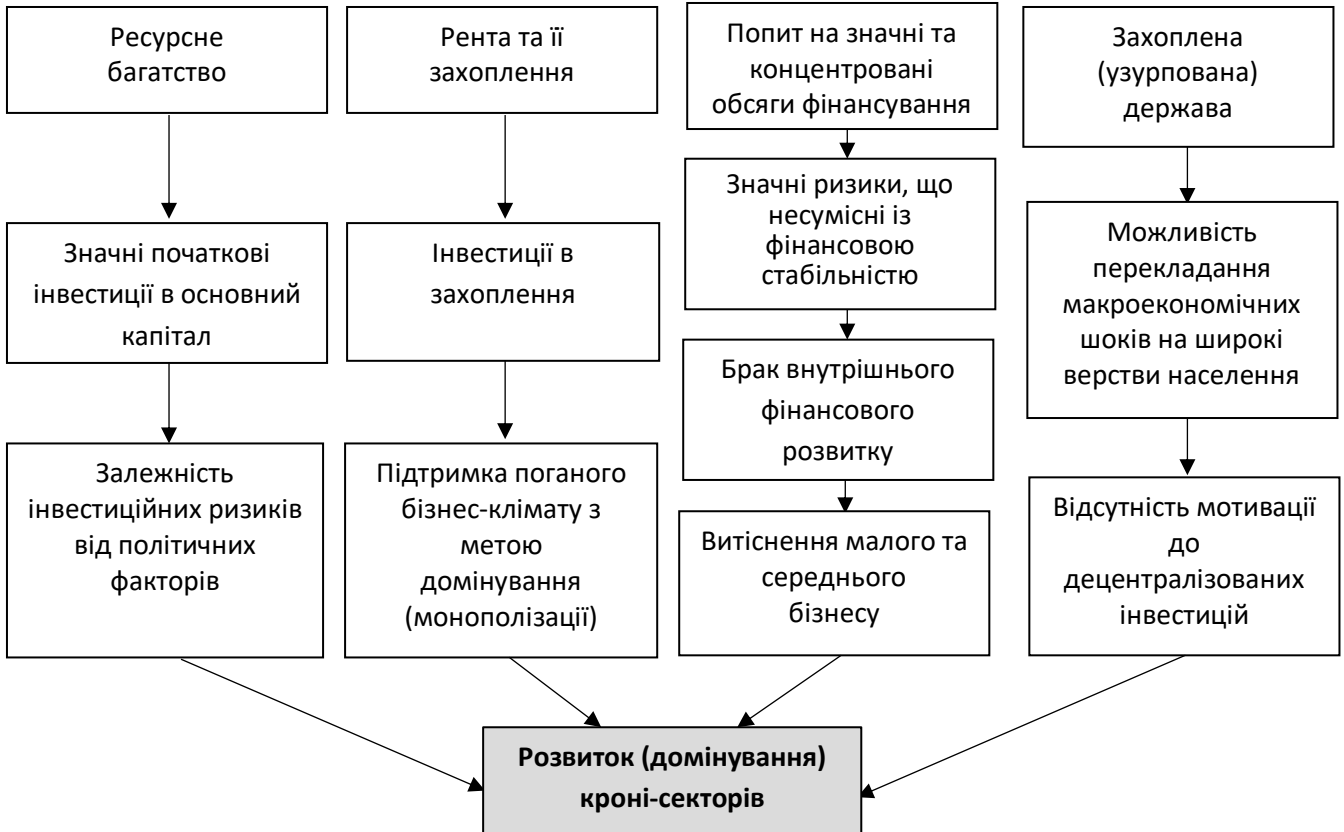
Ресурсне багатство

Значні початкові інвестиції в основний капітал

Залежність інвестиційних ризиків від політичних факторів

Рента та її захоплення

Інвестиції в захоплення

Підтримка поганого бізнес-клімату з метою домінування (монополізації)

Попит на значні та концентровані обсяги фінансування

Значні ризики, що несумісні із фінансовою стабільністю

Брак внутрішнього фінансового розвитку

Витіснення малого та середнього бізнесу

Захоплена (узурпована) держава

Можливість перекладання макроекономічних шоків на широкі верстви населення

Відсутність мотивації до децентралізованих інвестицій

**Розвиток (домінування) кроні-секторів**